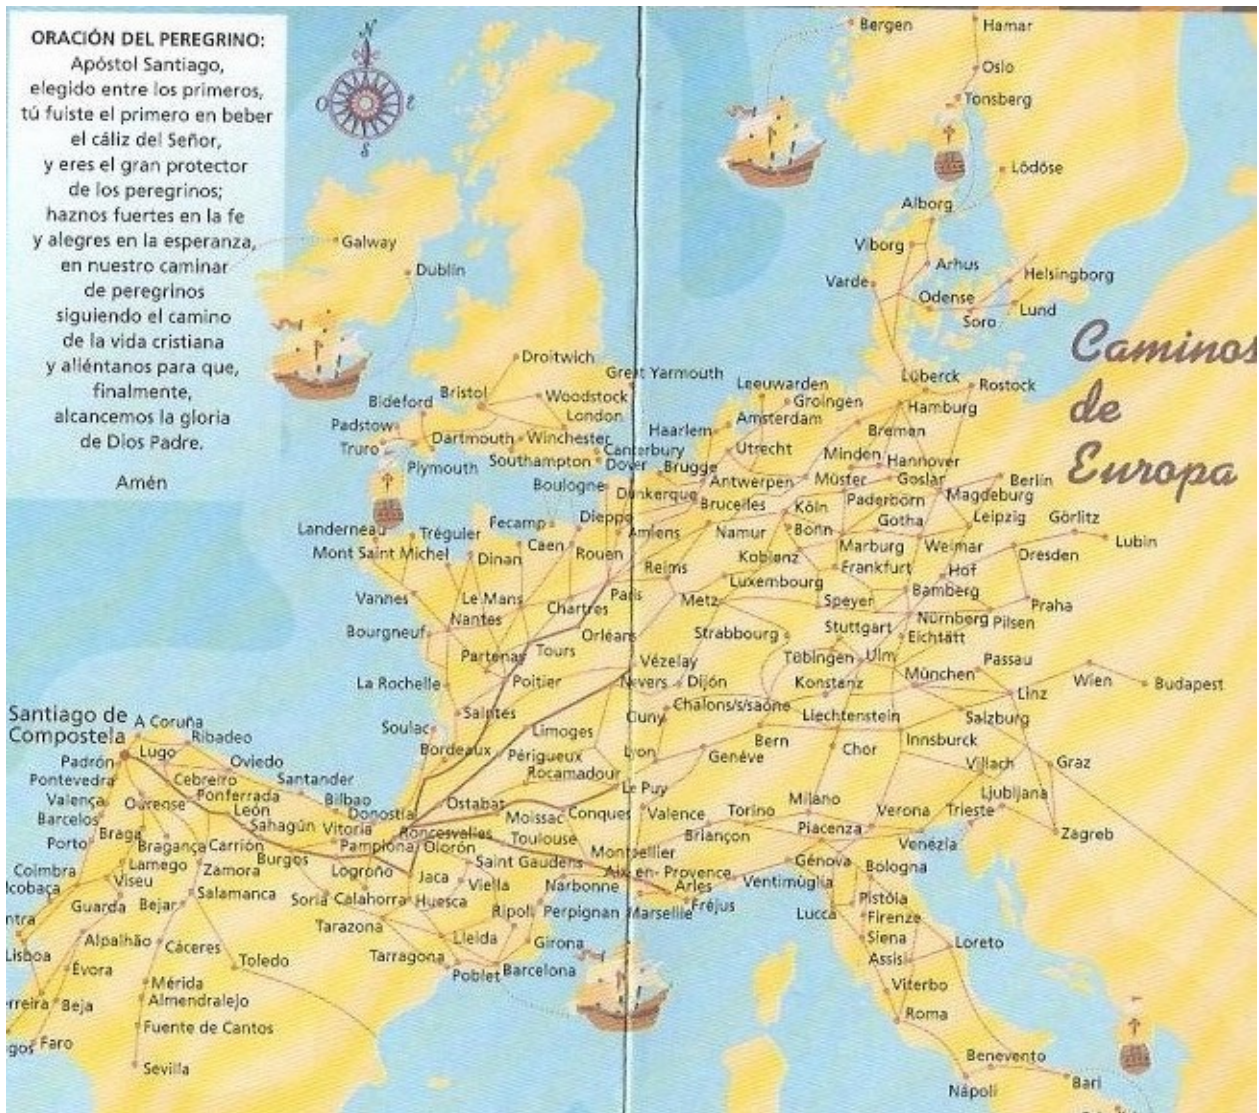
ORACIÓN DEL PEREGRINO:
Apóstol Santiago,
elegido entre los primeros,
tú fuiste el primero en beber
el cáliz del Señor,
y eres el gran protector
de los peregrinos;
haznos fuertes en la fe
y alegres en la esperanza,
en nuestro caminar
de peregrinos
siguiendo el camino
de la vida cristiana
y aliéntanos para que,
finalmente,
alcancemos la gloria
de Dios Padre.

Amén

N
O
E
S

Caminos de Europa

Bergen
Hamar
Oslo
Tonsberg
Lödöse
Alborg
Viborg
Arhus
Helsingborg
Varde
Odense
Lund
Soro
Galway
Dublin
Droitwich
Great Yarmouth
Leeuwarden
Lüberck
Rostock
Groingen
Bideford
Bristol
Woodstock
Amsterdam
Hamburg
London
Padstow
Haarlem
Bremen
Truro
Dartmouth
Winchester
Canterbury
Utrecht
Minden
Hannover
Plymouth
Southampton
Dover
Brugge
Antwerpen
Müster
Goslar
Berlin
Boulogne
Dunkerque
Bruselles
Paderborn
Magdeburg
Köln
Fecamp
Dieppe
Gotha
Leipzig
Görlitz
Landerneau
Tréguler
Bonn
Lubin
Amiens
Namur
Caen
Marburg
Weimar
Mont Saint Michel
Dinan
Rouen
Koblenz
Dresden
Frankfurt
Hof
Reims
Luxembourg
Bamberg
Paris
Vannes
Le Mans
Chartres
Metz
Speyer
Praha
Nantes
Nürnberg
Pilsen
Bourgneuf
Orléans
Strabbourg
Stuttgart
Eichtätt
Partenay
Tours
Tübingen
Ulm
Passau
Vézelay
La Rochelle
Poitier
Nevers
Dijón
Konstanz
München
Linz
Wien
Budapest
Chalons/s/saône
Saintes
Cluny
Liechtenstein
Salzburg
Santiago de Compostela
A Coruña
Soulac
Limoges
Bern
Innsburck
Ribadeo
Bordeaux
Lyon
Lugo
Périgueux
Genève
Chor
Villach
Graz
Padrón
Oviedo
Rocamadour
Pontevedra
Santander
Cebreiro
Le Puy
Ljubljana
Valença
Ourense
Ponferrada
Bilbao
Ostabat
Milano
Barcelos
León
Donostia
Moissac
Conques
Valence
Torino
Verona
Trieste
Sahagún
Vitoria
Porto
Braga
Roncesvalles
Toulouse
Piacenza
Zagreb
Bragança
Carrión
Brlançon
Pamplona
Olorón
Venezia
Burgos
Montpellier
Lamego
Zamora
Saint Gaudens
Génova
Coimbra
Logroño
Bologna
Viseu
Jaca
Aix-en-Provence
Alcobaça
Vielia
Narbonne
Arles
Ventimùglia
Salamanca
Soria
Calahorra
Huesca
Pistóia
Guarda
Bejar
Ripoll
Perpignan
Marseille
Fréjus
Lucca
Firenze
Sintra
Tarazona
Lleida
Girona
Siena
Loreto
Alpalhão
Cáceres
Lisboa
Toledo
Tarragona
Assisi
Évora
Poblet
Barcelona
Mérida
Viterbo
Ferreira
Beja
Almendralejo
Roma
Fuente de Cantos
Lagos
Faro
Benevento
Sevilla
Nápoli
Bari